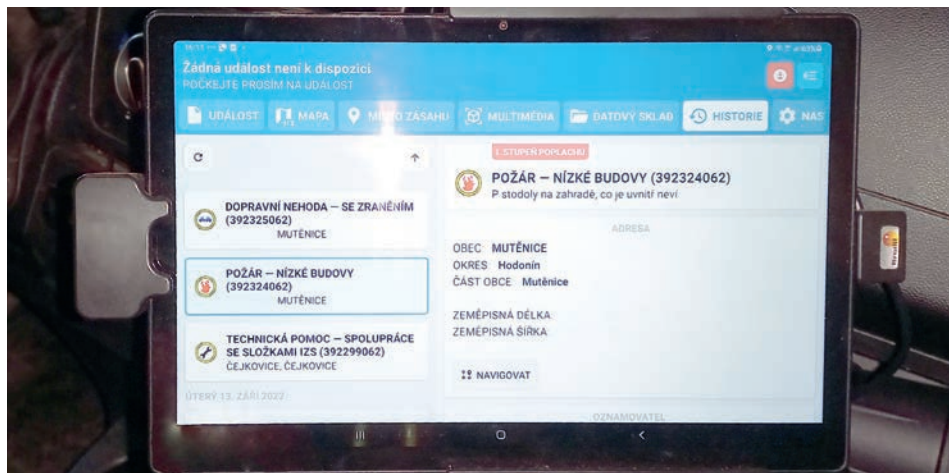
Žádná událost není k dispozici
POČKEJTE PROSÍM NA UDÁLOST

UDÁLOST MAPA M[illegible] ZÁSAHU MULTIMÉDIA DATOVÝ SKLAD HISTORIE NAS

DOPRAVNÍ NEHODA — SE ZRANĚNÍM (392325062)
MUTĚNICE

POŽÁR — NÍZKÉ BUDOVY (392324062)
MUTĚNICE

TECHNICKÁ POMOC — SPOLUPRÁCE SE SLOŽKAMI IZS (392299062)
ČEJKOVICE, ČEJKOVICE

ÚTERÝ 13. ZÁŘÍ 2022

1. STUPEŇ POPLACHU

POŽÁR — NÍZKÉ BUDOVY (392324062)
P stodoly na zahradě, co je uvnitř neví

ADRESA
OBEC MUTĚNICE
OKRES Hodonín
ČÁST OBCE Mutěnice

ZEMĚPISNÁ DÉLKA
ZEMĚPISNÁ ŠÍŘKA

NAVIGOVAT

OZNAMOVATEL